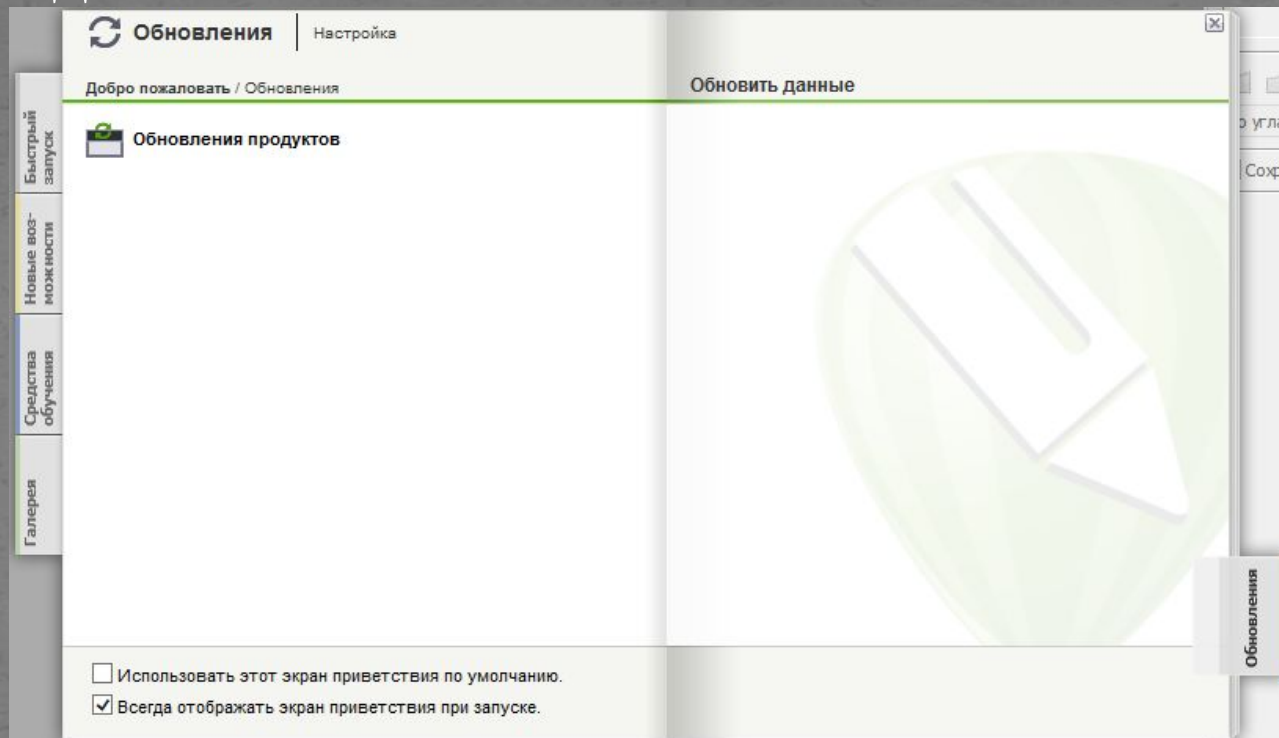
Обновления | Настройка

Добро пожаловать / Обновления

Обновить данные

Обновления продуктов

Быстрый запуск

Новые возможности

Средства обучения

Галерея

Обновления

о угла

Сохр

Использовать этот экран приветствия по умолчанию.

Всегда отображать экран приветствия при запуске.